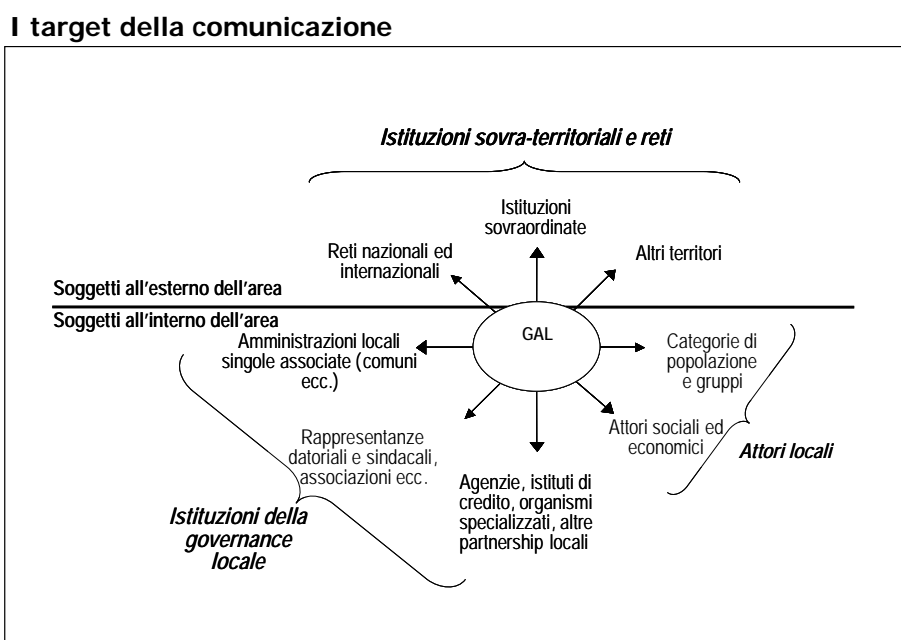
I target della comunicazione

Istituzioni sovra-territoriali e reti

Istituzioni sovraordinate

Reti nazionali ed internazionali

Altri territori

Soggetti all'esterno dell'area

Soggetti all'interno dell'area

GAL

Amministrazioni locali singole associate (comuni ecc.)

Categorie di popolazione e gruppi

Attori sociali ed economici

Attori locali

Rappresentanze datoriali e sindacali, associazioni ecc.

Agenzie, istituti di credito, organismi specializzati, altre partnership locali

Istituzioni della governance locale